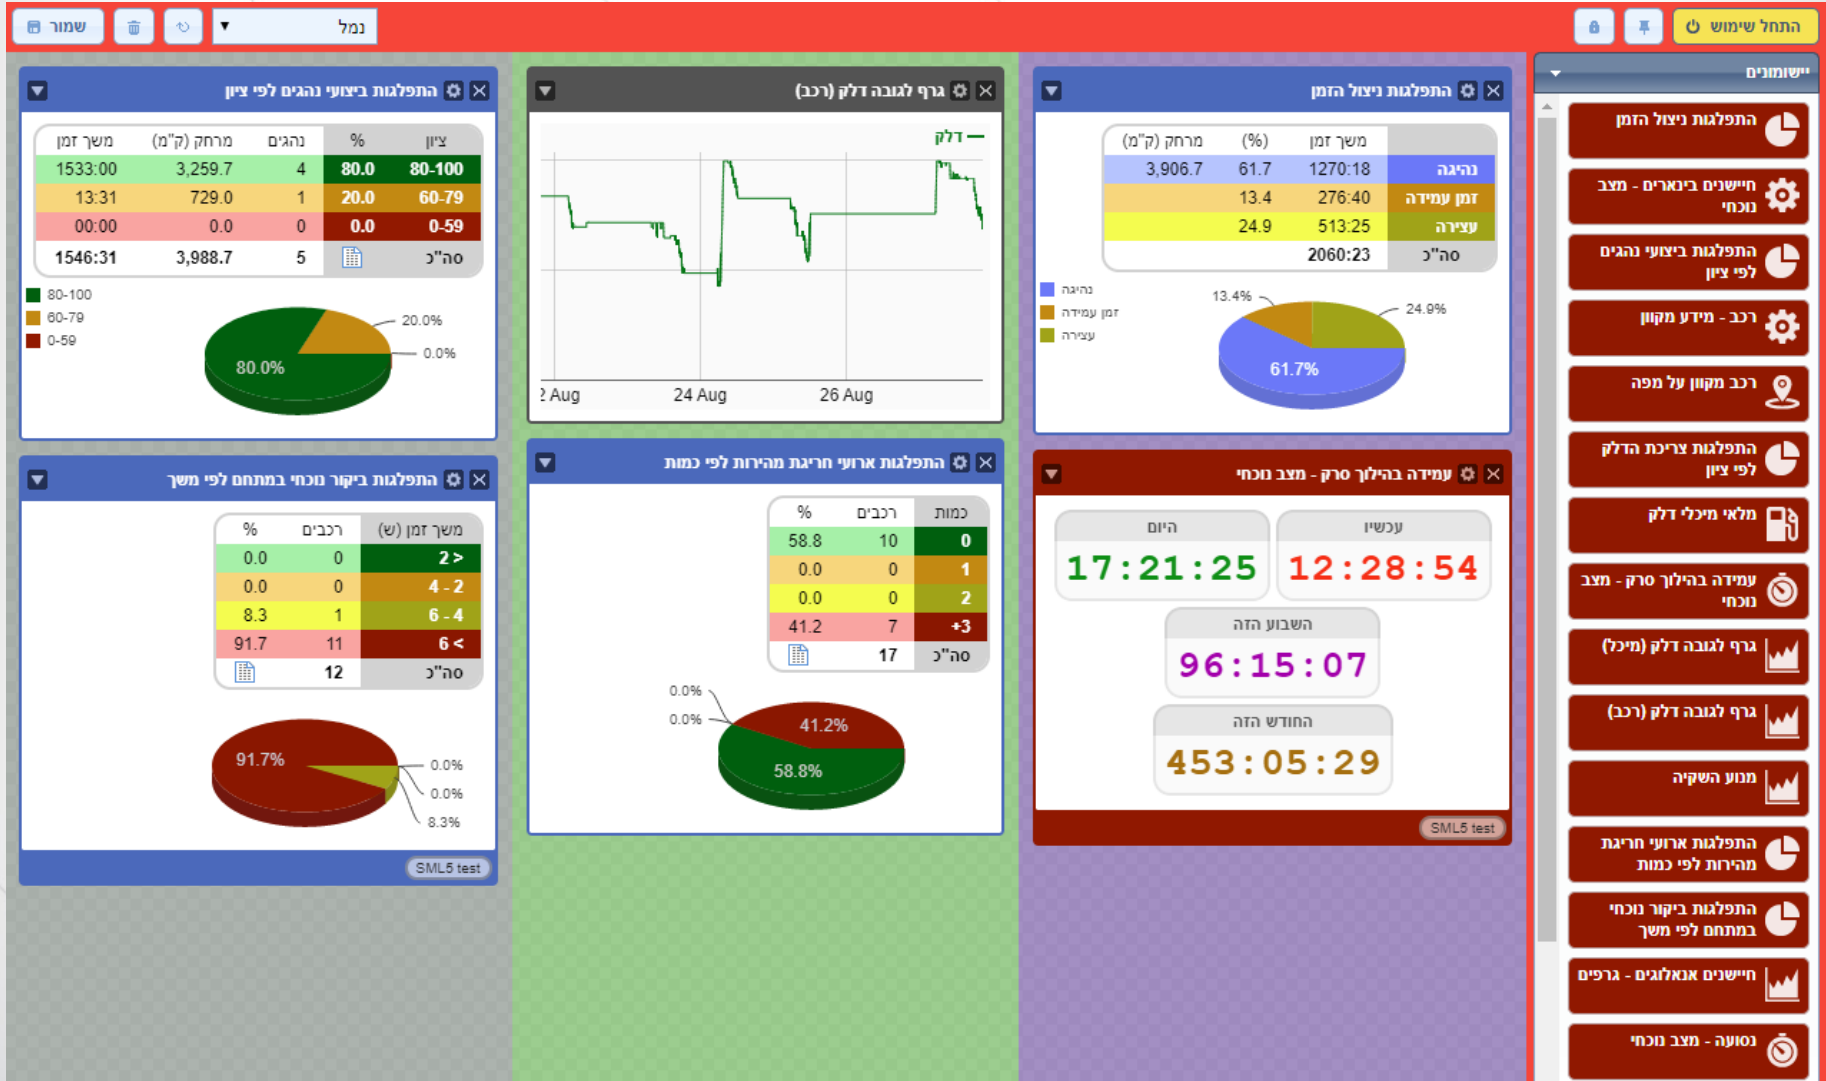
התחל שימוש
נמל
שמור

יישומים
התפלגות ניצול הזמן
חיישנים ביגרארים - מצב נוכחי
התפלגות ביצועי נהגים לפי ציון
רכב - מידע מקום
רכב מקום על מפה
התפלגות צריכת הדלק לפי ציון
מלאי מיכלי דלק
עמידה בהליך סרק - מצב נוכחי
גרף לגובה דלק (מיכל)
גרף לגובה דלק (רכב)
מנוע השקיה
התפלגות ארועי חריגת מהירות לפי כמות
התפלגות ביקור נוכחי במתחם לפי משך
חיישנים אנאלוגים - גרפים
נסועה - מצב נוכחי

התפלגות ניצול הזמן

| | משך זמן | (%) | מרחק (ק"מ) |
|---|---|---|---|
| נהיגה | 1270:18 | 61.7 | 3,906.7 |
| זמן עמידה | 276:40 | 13.4 | |
| עצירה | 513:25 | 24.9 | |
| סה"כ | 2060:23 | | |

נהיגה
זמן עמידה
עצירה
13.4%
24.9%
61.7%

גרף לגובה דלק (רכב)
דלק
2 Aug
24 Aug
26 Aug

התפלגות ביצועי נהגים לפי ציון

| ציון | % | נהגים | מרחק (ק"מ) | משך זמן |
|---|---|---|---|---|
| 80-100 | 80.0 | 4 | 3,259.7 | 1533:00 |
| 60-79 | 20.0 | 1 | 729.0 | 13:31 |
| 0-59 | 0.0 | 0 | 0.0 | 00:00 |
| סה"כ | | 5 | 3,988.7 | 1546:31 |

80-100
60-79
0-59
20.0%
0.0%
80.0%

עמידה בהליך סרק - מצב נוכחי
עכשיו
12:28:54
היום
17:21:25
השבוע הזה
96:15:07
החודש הזה
453:05:29
SML5 test

התפלגות ארועי חריגת מהירות לפי כמות

| כמות | רכבים | % |
|---|---|---|
| 0 | 10 | 58.8 |
| 1 | 0 | 0.0 |
| 2 | 0 | 0.0 |
| +3 | 7 | 41.2 |
| סה"כ | 17 | |

0.0%
0.0%
41.2%
58.8%

התפלגות ביקור נוכחי במתחם לפי משך

| משך זמן (ש) | רכבים | % |
|---|---|---|
| 2 > | 0 | 0.0 |
| 4 - 2 | 0 | 0.0 |
| 6 - 4 | 1 | 8.3 |
| 6 < | 11 | 91.7 |
| סה"כ | 12 | |

91.7%
0.0%
0.0%
8.3%
SML5 test